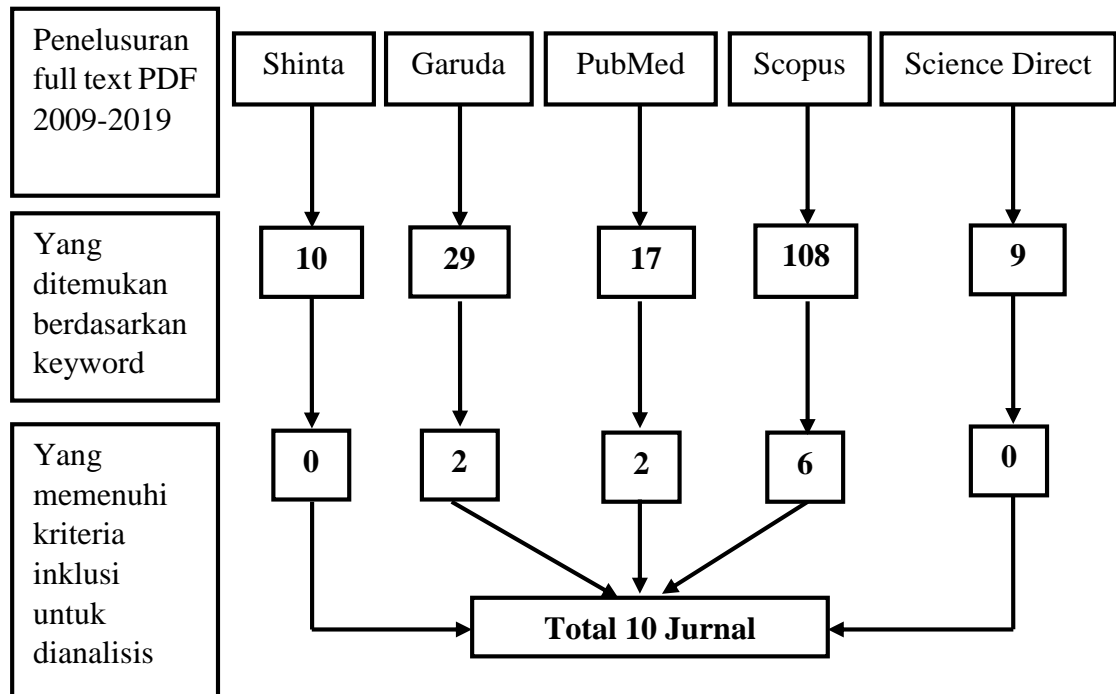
Penelusuran full text PDF 2009-2019

Shinta

Garuda

PubMed

Scopus

Science Direct

Yang ditemukan berdasarkan keyword

10

29

17

108

9

Yang memenuhi kriteria inklusi untuk dianalisis

0

2

2

6

0

Total 10 Jurnal